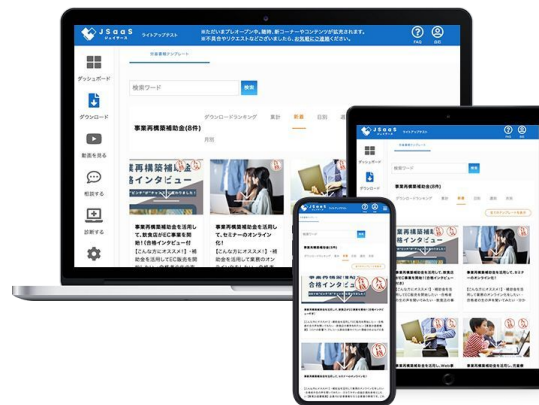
JSaaS ジェイサース

ライトアッププテスト

※ただいまプレオープン中。順次、新コーナーやコンテンツが拡充されます。
※不具合やリクエストなどございましたら、お気軽にご連絡ください。

FAQ

ログアウト

ダッシュボード

ダウンロード

動画を見る

相談する

診断する

事業再構築補助金(8件)

ダウンロードランキング

累計

新着

日別

月別

事業再構築補助金を活用して、飲食店がEC事業を開始!(合格インタビュー付

【こんなかたにオススメ!】・補助金を活用してEC販売を開

事業再構築補助金を活用して、セミナーのオンライン化!

【こんなかたにオススメ!】・補助金を活用して業態のオン

事業再構築補助金 合格インタビュー

JSaaS

事業再構築補助金(8件)

事業再構築補助金を活用して、飲食店がEC事業を開始!

事業再構築補助金を活用して、セミナーのオンライン化!

事業再構築補助金を活用した、Web

事業再構築補助金を活用した、ITで

事業再構築補助金を活用して、営業